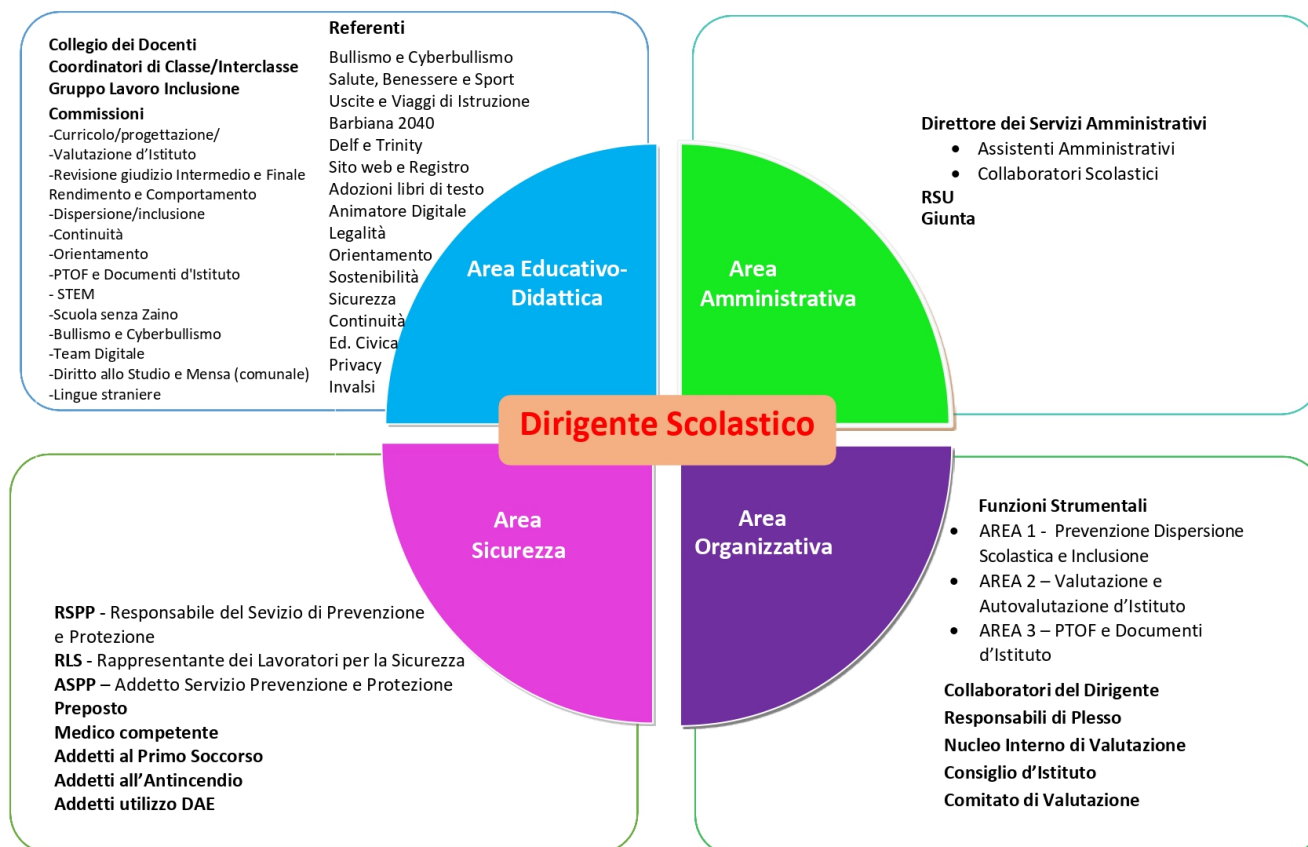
Collegio dei Docenti
Coordinatori di Classe/Interclasse
Gruppo Lavoro Inclusione
Commissioni
-Curricolo/progettazione/
-Valutazione d'Istituto
-Revisione giudizio Intermedio e Finale Rendimento e Comportamento
-Dispersione/inclusione
-Continuità
-Orientamento
-PTOF e Documenti d'Istituto
- STEM
-Scuola senza Zaino
-Bullismo e Cyberbullismo
-Team Digitale
-Diritto allo Studio e Mensa (comunale)
-Lingue straniere

Referenti
Bullismo e Cyberbullismo
Salute, Benessere e Sport
Uscite e Viaggi di Istruzione
Barbiana 2040
Delf e Trinity
Sito web e Registro
Adozioni libri di testo
Animatore Digitale
Legalità
Orientamento
Sostenibilità
Sicurezza
Continuità
Ed. Civica
Privacy
Invalsi

Direttore dei Servizi Amministrativi
• Assistenti Amministrativi
• Collaboratori Scolastici
RSU
Giunta

Area Educativo-Didattica

Area Amministrativa

Dirigente Scolastico

Area Sicurezza

Area Organizzativa

Funzioni Strumentali
• AREA 1 - Prevenzione Dispersione Scolastica e Inclusione
• AREA 2 – Valutazione e Autovalutazione d'Istituto
• AREA 3 – PTOF e Documenti d'Istituto

RSPP - Responsabile del Sevizio di Prevenzione e Protezione
RLS - Rappresentante dei Lavoratori per la Sicurezza
ASPP – Addetto Servizio Prevenzione e Protezione
Preposto
Medico competente
Addetti al Primo Soccorso
Addetti all'Antincendio
Addetti utilizzo DAE

Collaboratori del Dirigente
Responsabili di Plesso
Nucleo Interno di Valutazione
Consiglio d'Istituto
Comitato di Valutazione